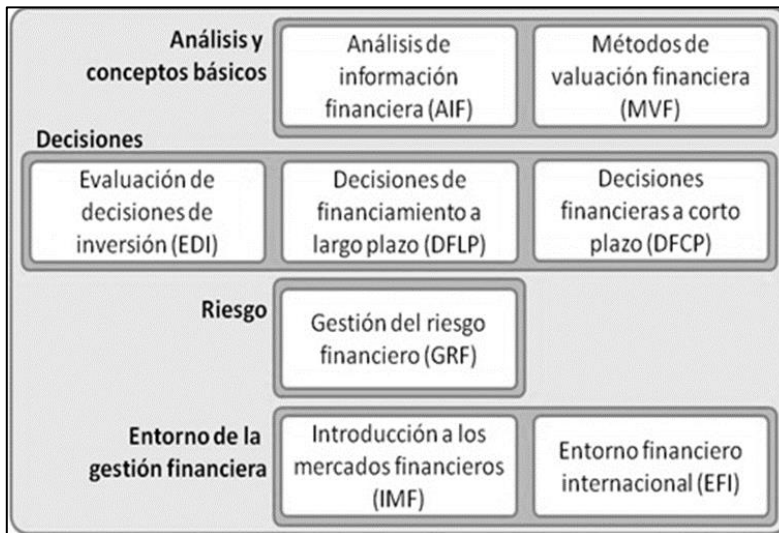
Análisis y conceptos básicos

Análisis de información financiera (AIF)

Métodos de valuación financiera (MVF)

Decisiones

Evaluación de decisiones de inversión (EDI)

Decisiones de financiamiento a largo plazo (DFLP)

Decisiones financieras a corto plazo (DFCP)

Riesgo

Gestión del riesgo financiero (GRF)

Entorno de la gestión financiera

Introducción a los mercados financieros (IMF)

Entorno financiero internacional (EFI)